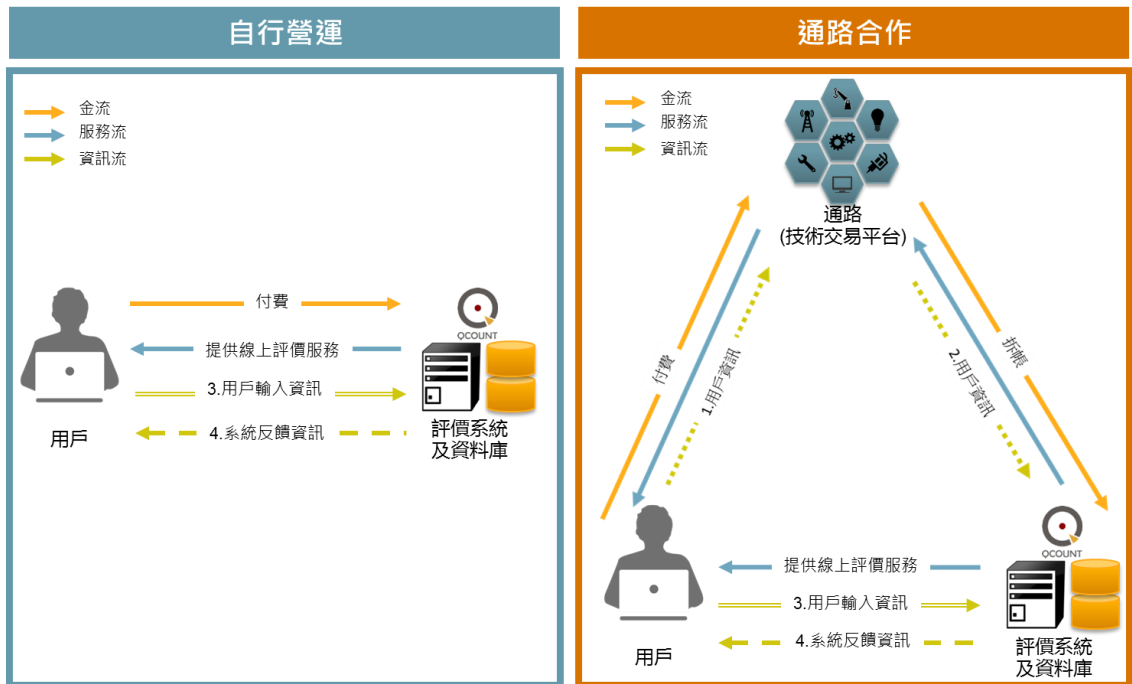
自行營運

金流
服務流
資訊流

付費
提供線上評價服務
3.用戶輸入資訊
4.系統反饋資訊

QCOUNT

用戶

評價系統
及資料庫

通路合作

金流
服務流
資訊流

通路
(技術交易平台)

付費
1.用戶資訊
2.用戶資訊
拆帳

QCOUNT

提供線上評價服務
3.用戶輸入資訊
4.系統反饋資訊

用戶

評價系統
及資料庫